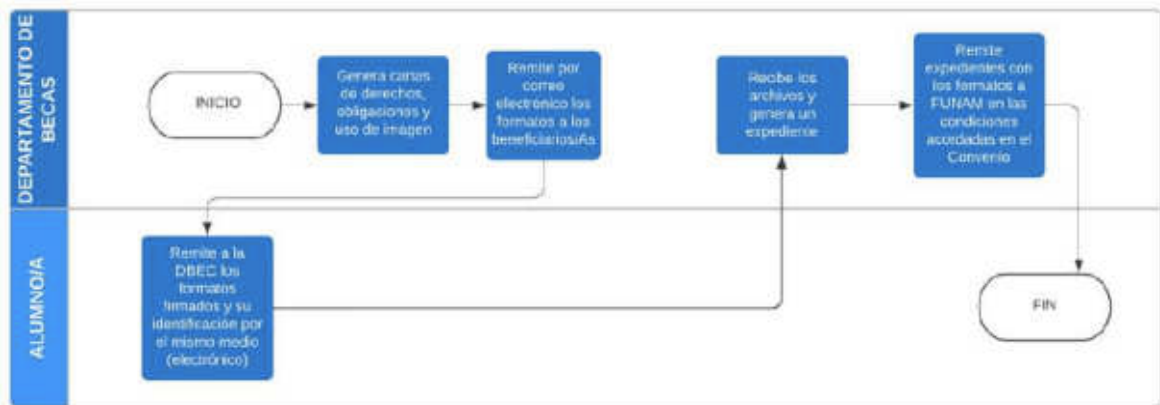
DEPARTAMENTO DE BECAS

INICIO

Genera cartas de derechos, obligaciones y uso de imagen

Remite por correo electrónico los formatos a los beneficiarios/As

Recibe los archivos y genera un expediente

Remite expedientes con los formatos a FUNAM en las condiciones acordadas en el Convenio

ALUMNO/A

Remite a la DBEC los formatos firmados y su identificación por el mismo medio (electrónico)

FIN